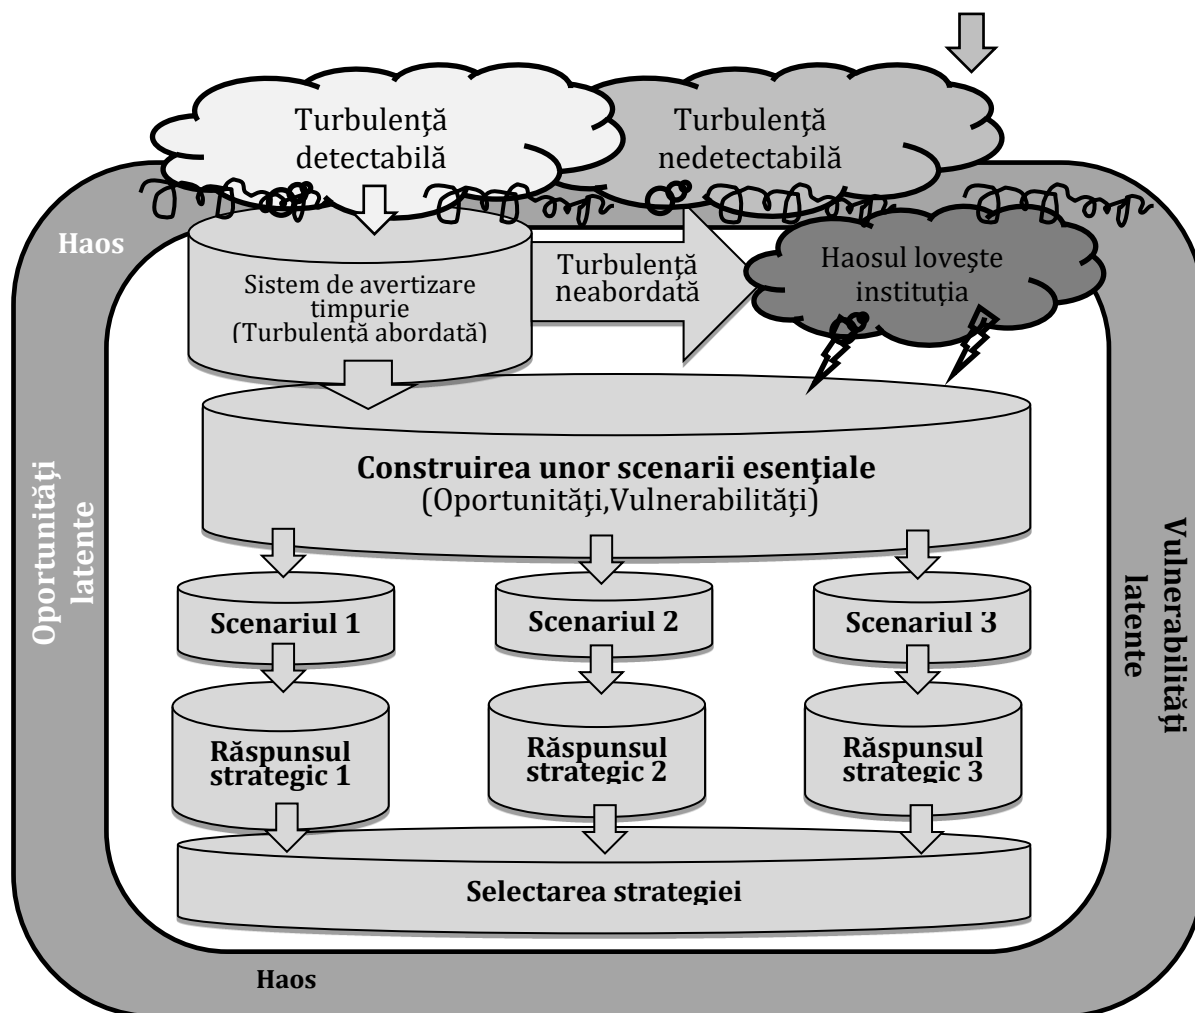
Turbulenţă detectabilă

Turbulenţă nedetectabilă

Haos

Sistem de avertizare timpurie (Turbulenţă abordată)

Turbulenţă neabordată

Haosul loveşte instituţia

Oportunităţi latente

Construirea unor scenarii esenţiale (Oportunităţi,Vulnerabilităţi)

Vulnerabilităţi latente

Scenariul 1

Scenariul 2

Scenariul 3

Răspunsul strategic 1

Răspunsul strategic 2

Răspunsul strategic 3

Selectarea strategiei

Haos